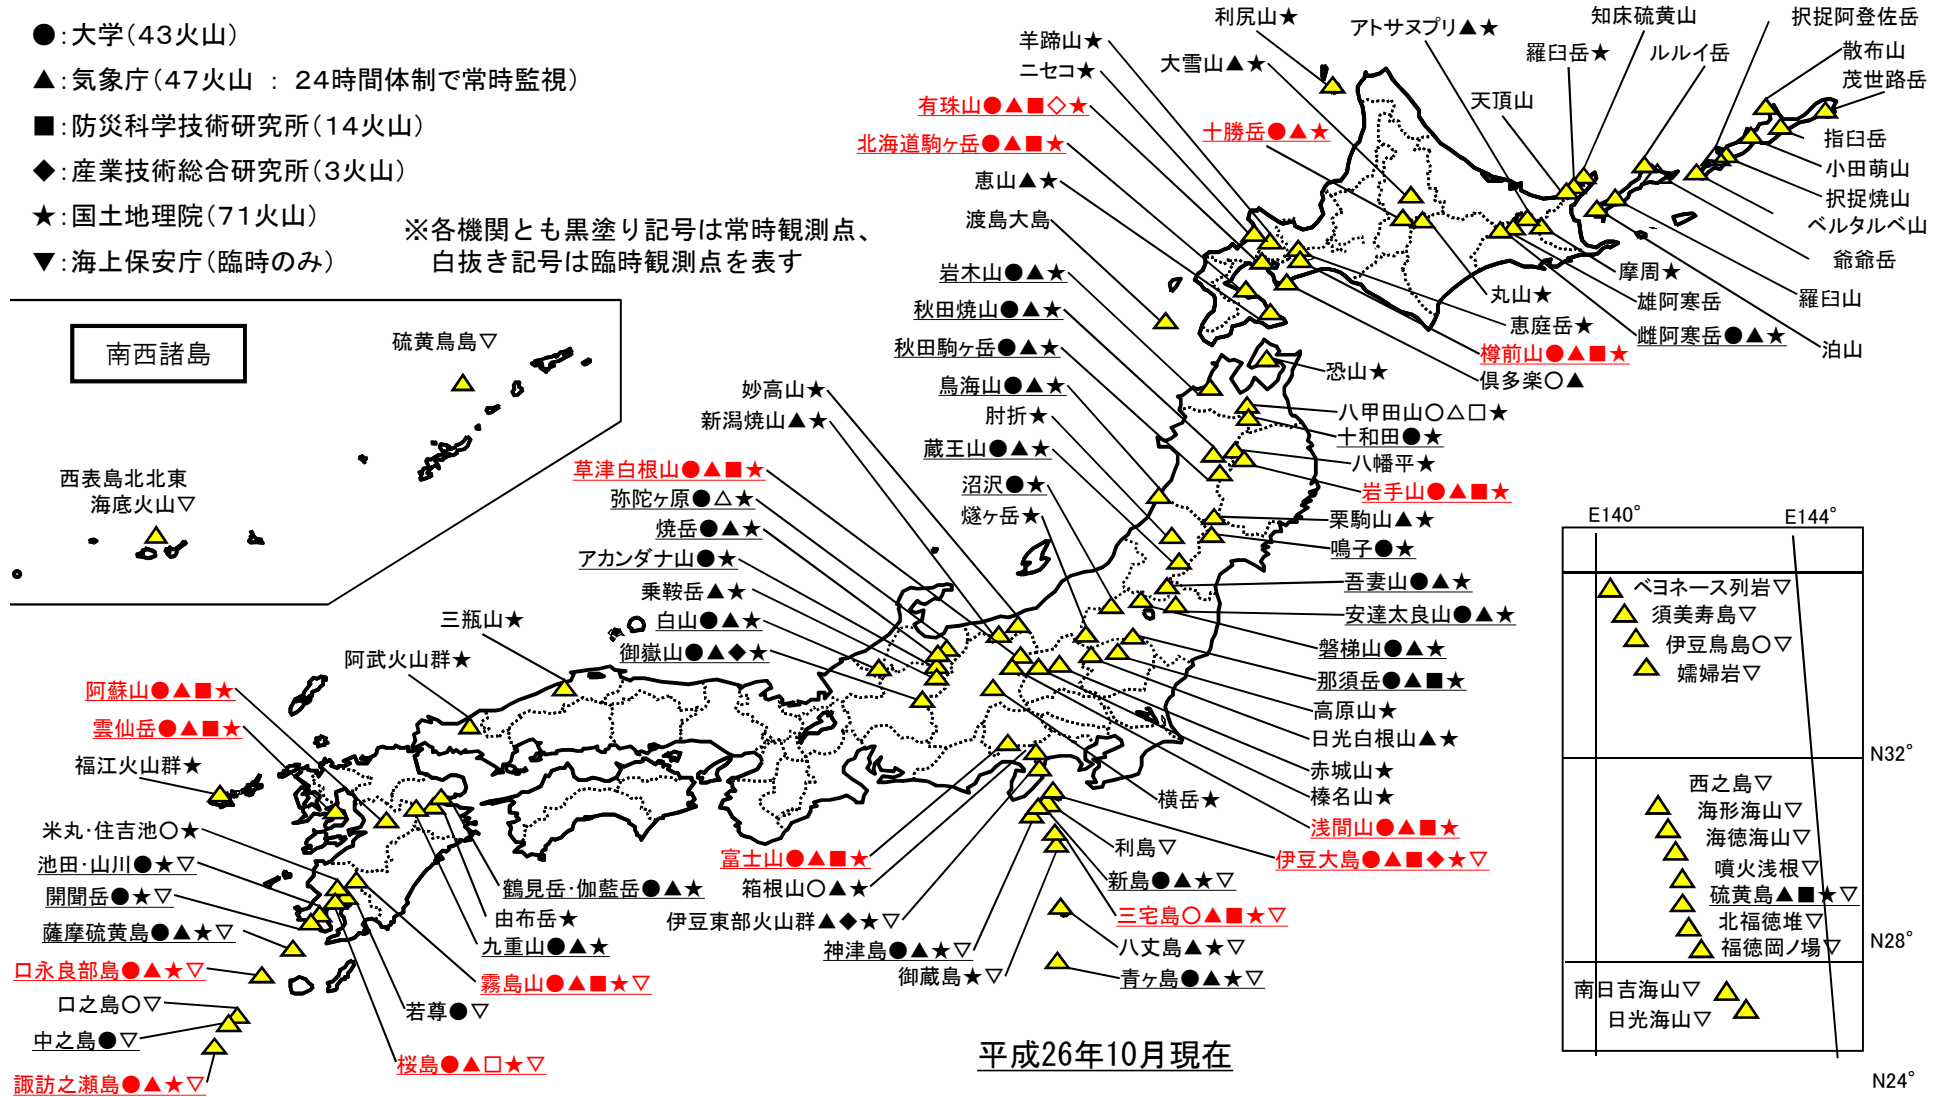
●:大学(43火山)
▲:気象庁(47火山 : 24時間体制で常時監視)
■:防災科学技術研究所(14火山)
◆:産業技術総合研究所(3火山)
★:国土地理院(71火山)
▼:海上保安庁(臨時のみ)

※各機関とも黒塗り記号は常時観測点、白抜き記号は臨時観測点を表す

南西諸島
硫黄鳥島▽
西表島北北東海底火山▽

利尻山★
アトサヌプリ▲★
知床硫黄山
択捉阿登佐岳
羊蹄山★
羅臼岳★
ルルイ岳
散布山
ニセコ★
大雪山▲★
茂世路岳
天頂山
有珠山●▲■◇★
十勝岳●▲★
指臼岳
北海道駒ヶ岳●▲■★
小田萌山
恵山▲★
択捉焼山
渡島大島
ベルタルベ山
爺爺岳
岩木山●▲★
摩周★
秋田焼山●▲★
丸山★
雄阿寒岳
羅臼山
秋田駒ヶ岳●▲★
恵庭岳★
雌阿寒岳●▲★
泊山
樽前山●▲■★
鳥海山●▲★
倶多楽○▲
恐山★
妙高山★
肘折★
八甲田山○△□★
新潟焼山▲★
十和田●★
蔵王山●▲★
八幡平★
草津白根山●▲■★
沼沢●★
岩手山●▲■★
燧ヶ岳★
弥陀ヶ原●△★
栗駒山▲★
焼岳●▲★
鳴子●★
アカンダナ山●★
吾妻山●▲★
乗鞍岳▲★
安達太良山●▲★
三瓶山★
白山●▲★
磐梯山●▲★
御嶽山●▲◆★
那須岳●▲■★
阿武火山群★
高原山★
阿蘇山●▲■★
日光白根山▲★
雲仙岳●▲■★
赤城山★
福江火山群★
榛名山★
横岳★
浅間山●▲■★
米丸·住吉池○★
富士山●▲■★
利島▽
伊豆大島●▲■◆★▽
池田·山川●★▽
鶴見岳·伽藍岳●▲★
箱根山○▲★
新島●▲★▽
開聞岳●★▽
由布岳★
伊豆東部火山群▲◆★▽
三宅島○▲■★▽
薩摩硫黄島●▲★▽
九重山●▲★
神津島●▲★▽
八丈島▲★▽
口永良部島●▲★▽
霧島山●▲■★▽
御蔵島★▽
青ヶ島●▲★▽
口之島○▽
若尊●▽
中之島●▽
桜島●▲□★▽
諏訪之瀬島●▲★▽
平成26年10月現在

E140°
E144°
ベヨネース列岩▽
須美寿島▽
伊豆鳥島○▽
孀婦岩▽
N32°
西之島▽
海形海山▽
海徳海山▽
噴火浅根▽
硫黄島▲■★▽
北福徳堆▽
福徳岡ノ場▽
N28°
南日吉海山▽
日光海山▽
N24°